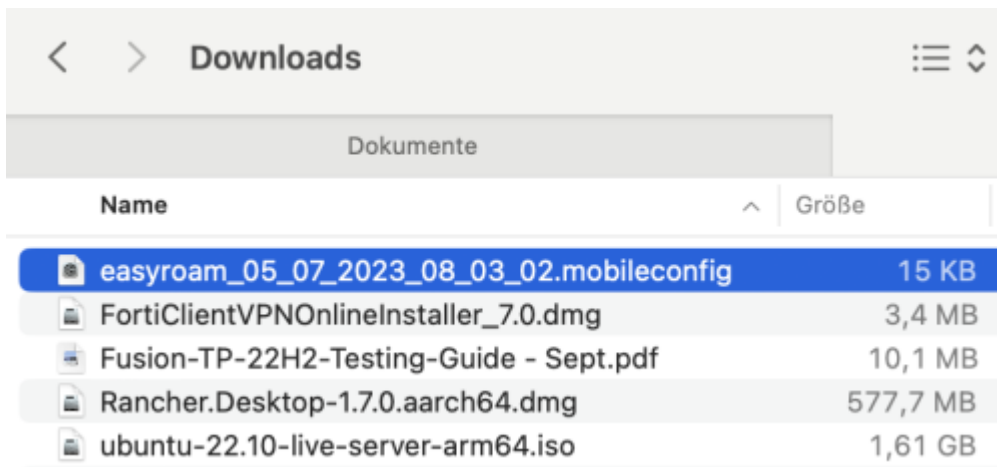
Downloads

Dokumente

| Name | Größe |
|---|---|
| easyroam_05_07_2023_08_03_02.mobileconfig | 15 KB |
| FortiClientVPNOnlineInstaller_7.0.dmg | 3,4 MB |
| Fusion-TP-22H2-Testing-Guide - Sept.pdf | 10,1 MB |
| Rancher.Desktop-1.7.0.aarch64.dmg | 577,7 MB |
| ubuntu-22.10-live-server-arm64.iso | 1,61 GB |